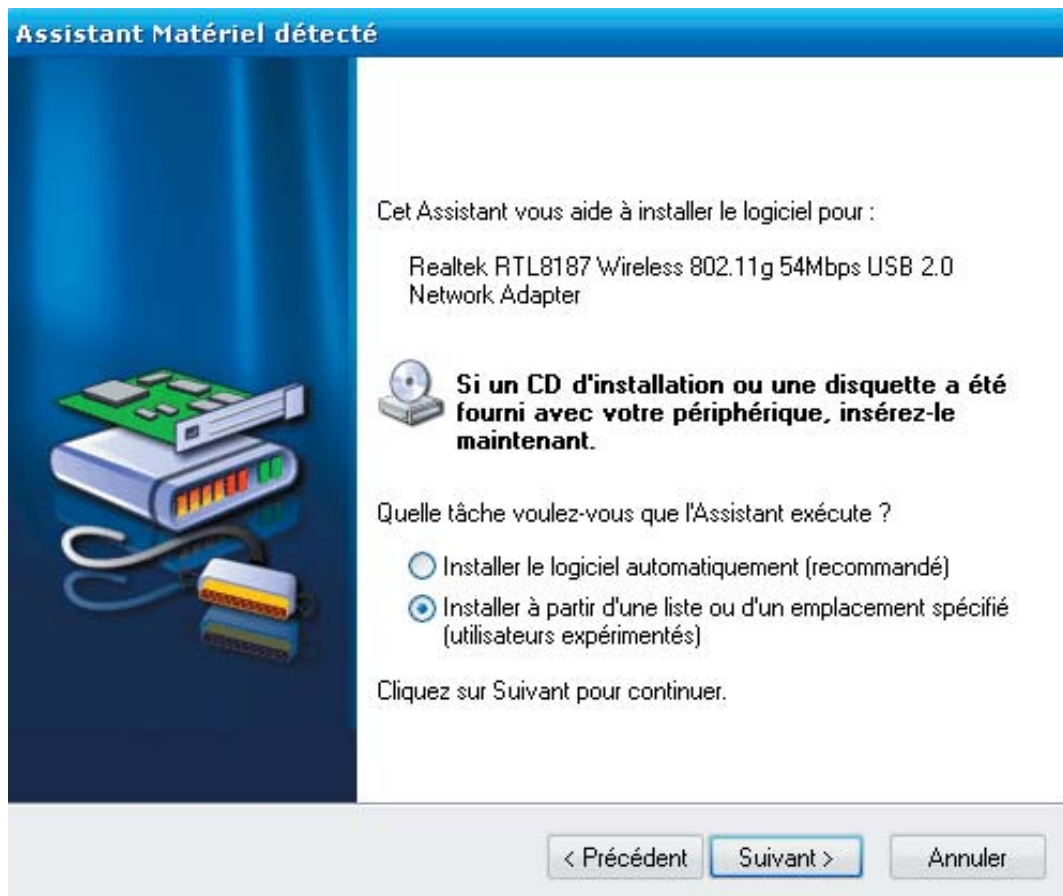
Assistant Matériel détecté

Cet Assistant vous aide à installer le logiciel pour :

Realtek RTL8187 Wireless 802.11g 54Mbps USB 2.0 Network Adapter

Si un CD d'installation ou une disquette a été fourni avec votre périphérique, insérez-le maintenant.

Quelle tâche voulez-vous que l'Assistant exécute ?

Installer le logiciel automatiquement (recommandé)

Installer à partir d'une liste ou d'un emplacement spécifié (utilisateurs expérimentés)

Cliquez sur Suivant pour continuer.

< Précédent | Suivant > | Annuler